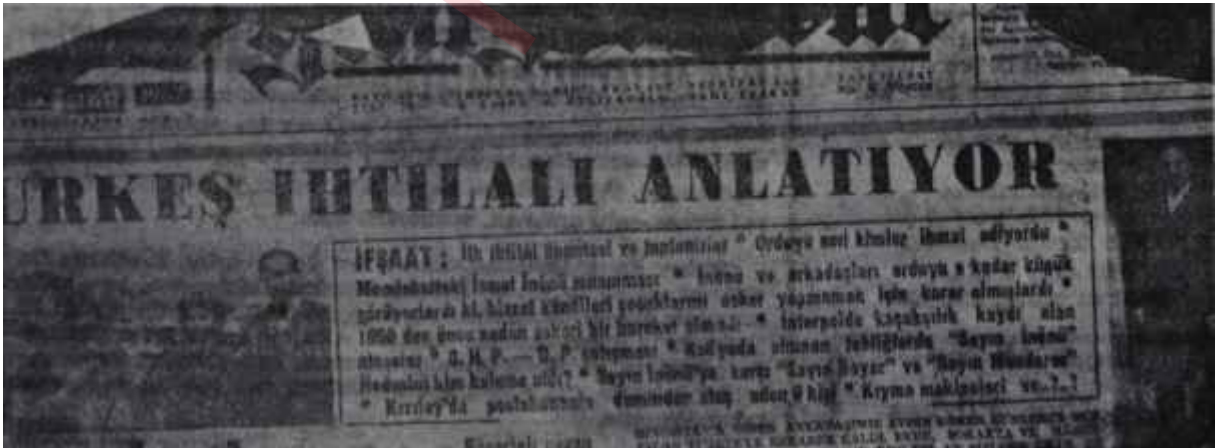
URKEŞ IHTILALI ANLATIYOR

İFŞAAT: İlk ihtilal teşebbüsü ve tasfiyesi * Orduya sevi kimler ihmal ediyordu * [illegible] İnönü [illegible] * İnönü ve arkadaşları orduya o kadar küçük görüyorlardı ki, hiçbir kendileri çocuklarını asker yapmamak için karar almışlardı * 1950 den önce neden askeri bir hareket olmadı * İnterpolde kaçakçılık kaydı olan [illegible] * C. H. P. — D. P. çatışması * Radyoda okunan tebliğlerde "Sayın İnönü" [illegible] "Sayın İnönü"ye karşı "Sayın Bayar" ve "Sayın Menderes" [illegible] * Kızılay'da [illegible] ölümünden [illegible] 9 kişi * Kırıma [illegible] ve...?..?

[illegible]